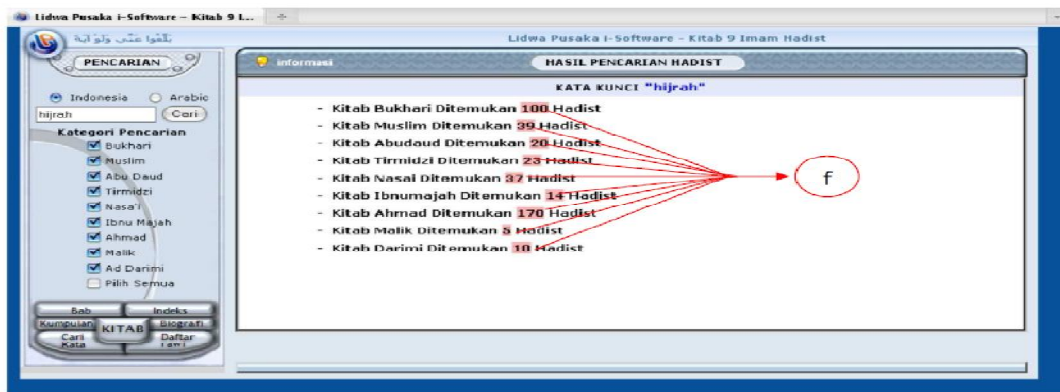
Lidwa Pusaka i-Software - Kitab 9 L...

بلغوا عني ولو اية

Lidwa Pusaka i-Software - Kitab 9 Imam Hadist

PENCARIAN

Informasi

HASIL PENCARIAN HADIST

Indonesia Arabic

hijrah Cari

Kategori Pencarian

Bukhari
Muslim
Abu Daud
Tirmidzi
Nasa'i
Ibnu Majah
Ahmad
Malik
Ad Darimi
Pilih Semua

KATA KUNCI "hijrah"

- Kitab Bukhari Ditemukan 100 Hadist
- Kitab Muslim Ditemukan 39 Hadist
- Kitab Abudaud Ditemukan 20 Hadist
- Kitab Tirmidzi Ditemukan 23 Hadist
- Kitab Nasai Ditemukan 37 Hadist
- Kitab Ibnumajah Ditemukan 14 Hadist
- Kitab Ahmad Ditemukan 170 Hadist
- Kitab Malik Ditemukan 5 Hadist
- Kitab Darimi Ditemukan 10 Hadist

f

Bab Indeks Kumpulan KITAB Biografi Cari Kata Daftar Isi